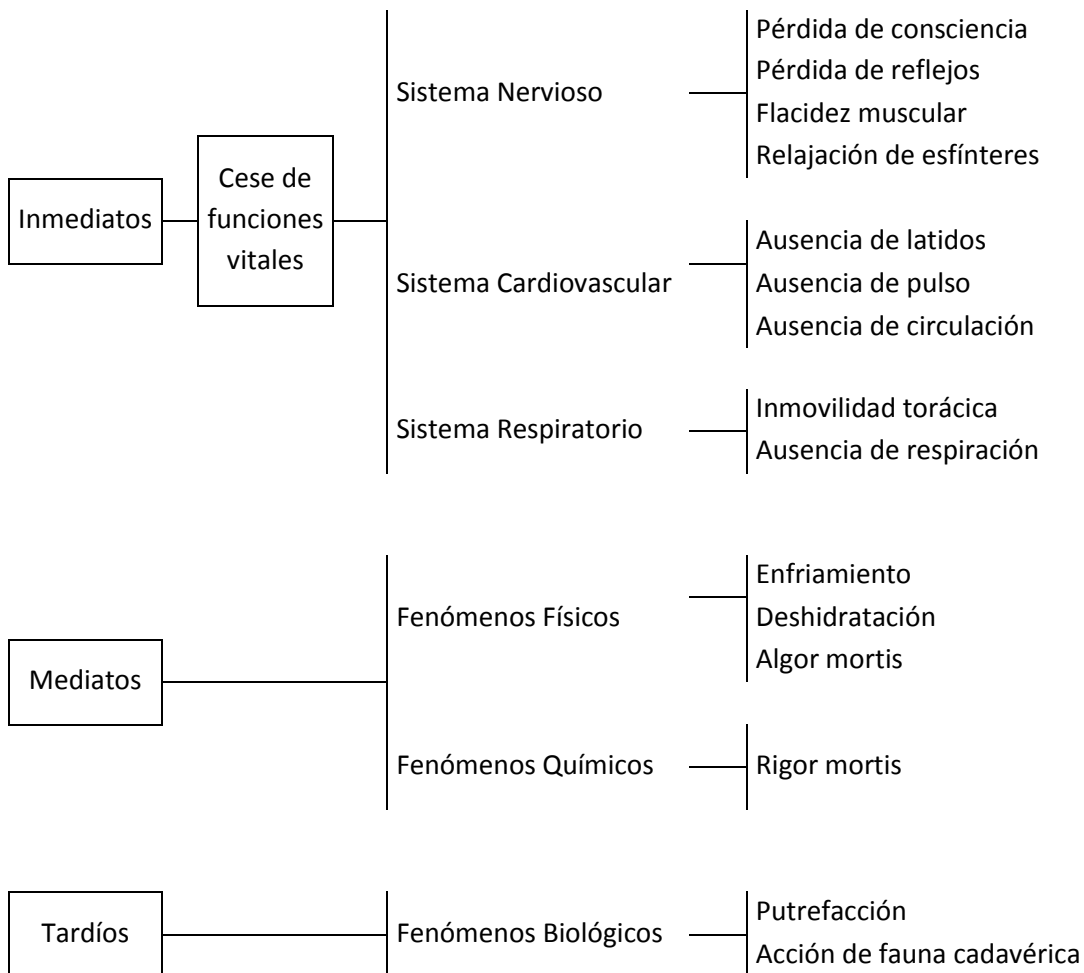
Inmediatos

Cese de funciones vitales

Sistema Nervioso

Pérdida de consciencia
Pérdida de reflejos
Flacidez muscular
Relajación de esfínteres

Sistema Cardiovascular

Ausencia de latidos
Ausencia de pulso
Ausencia de circulación

Sistema Respiratorio

Inmovilidad torácica
Ausencia de respiración

Mediatos

Fenómenos Físicos

Enfriamiento
Deshidratación
Algor mortis

Fenómenos Químicos

Rigor mortis

Tardíos

Fenómenos Biológicos

Putrefacción
Acción de fauna cadavérica